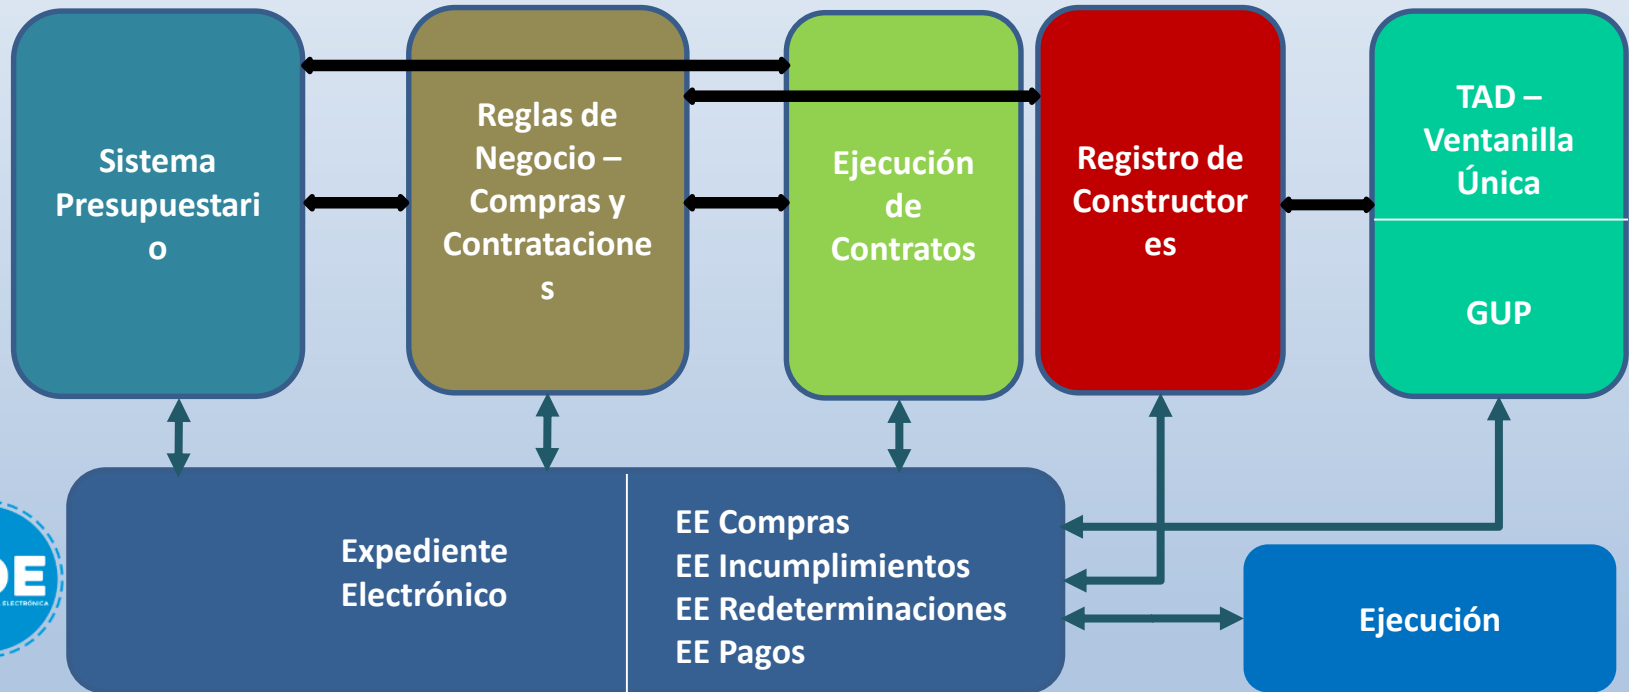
Sistema Presupuestari o

Reglas de Negocio – Compras y Contratacione s

Ejecución de Contratos

Registro de Constructor es

TAD – Ventanilla Única

GUP

DE

Expediente Electrónico

EE Compras
EE Incumplimientos
EE Redeterminaciones
EE Pagos

Ejecución